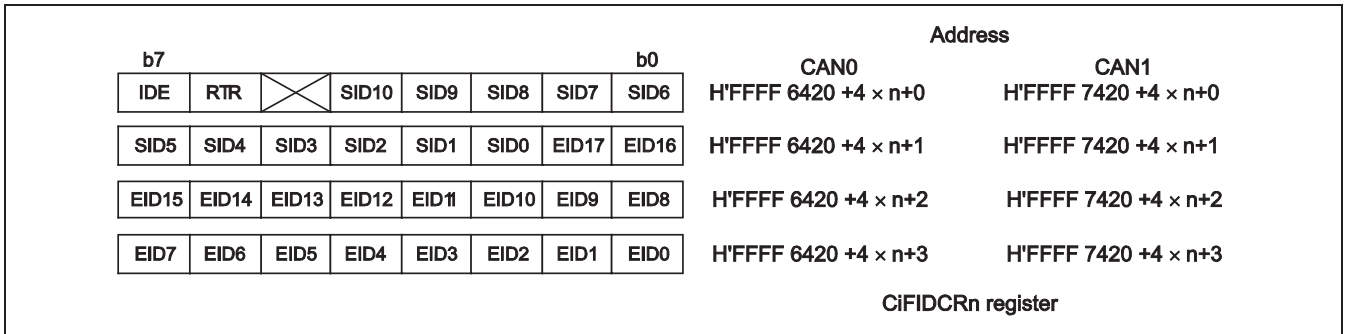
Address

| b7 | | | | | | | b0 |
|---|---|---|---|---|---|---|---|
| IDE | RTR | | SID10 | SID9 | SID8 | SID7 | SID6 |
| SID5 | SID4 | SID3 | SID2 | SID1 | SID0 | EID17 | EID16 |
| EID15 | EID14 | EID13 | EID12 | EID11 | EID10 | EID9 | EID8 |
| EID7 | EID6 | EID5 | EID4 | EID3 | EID2 | EID1 | EID0 |

| CAN0 | CAN1 |
|---|---|
| H'FFFF 6420 +4 × n+0 | H'FFFF 7420 +4 × n+0 |
| H'FFFF 6420 +4 × n+1 | H'FFFF 7420 +4 × n+1 |
| H'FFFF 6420 +4 × n+2 | H'FFFF 7420 +4 × n+2 |
| H'FFFF 6420 +4 × n+3 | H'FFFF 7420 +4 × n+3 |

CiFIDCRn register